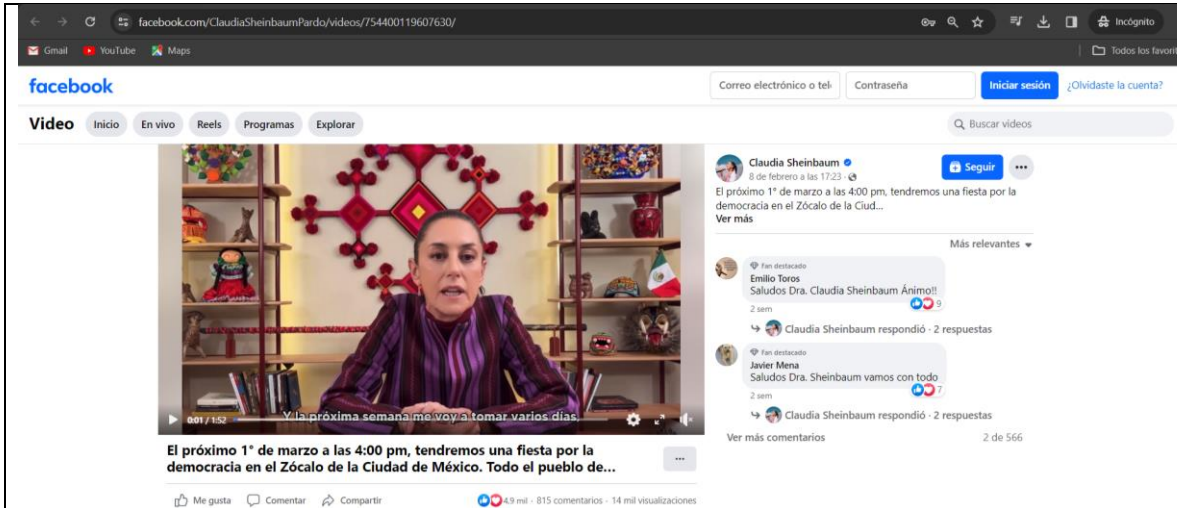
facebook.com/ClaudiaSheinbaumPardo/videos/754400119607630/

Incógnito

Gmail YouTube Maps

Todos los favorit

facebook

Correo electrónico o telé

Contraseña

Iniciar sesión

¿Olvidaste la cuenta?

Video Inicio En vivo Reels Programas Explorar

Buscar videos

0:01 / 1:52

Y la próxima semana me voy a tomar varios días.

El próximo 1° de marzo a las 4:00 pm, tendremos una fiesta por la democracia en el Zócalo de la Ciudad de México. Todo el pueblo de...

...

Me gusta Comentar Compartir

4,9 mil · 815 comentarios · 14 mil visualizaciones

Claudia Sheinbaum

8 de febrero a las 17:23 ·

Seguir

...

El próximo 1° de marzo a las 4:00 pm, tendremos una fiesta por la democracia en el Zócalo de la Ciud...

Ver más

Más relevantes

Fan destacado

Emilio Toros

Saludos Dra. Claudia Sheinbaum Ánimo!!

2 sem

9

Claudia Sheinbaum respondió · 2 respuestas

Fan destacado

Javier Mena

Saludos Dra. Sheinbaum vamos con todo

2 sem

7

Claudia Sheinbaum respondió · 2 respuestas

Ver más comentarios

2 de 566